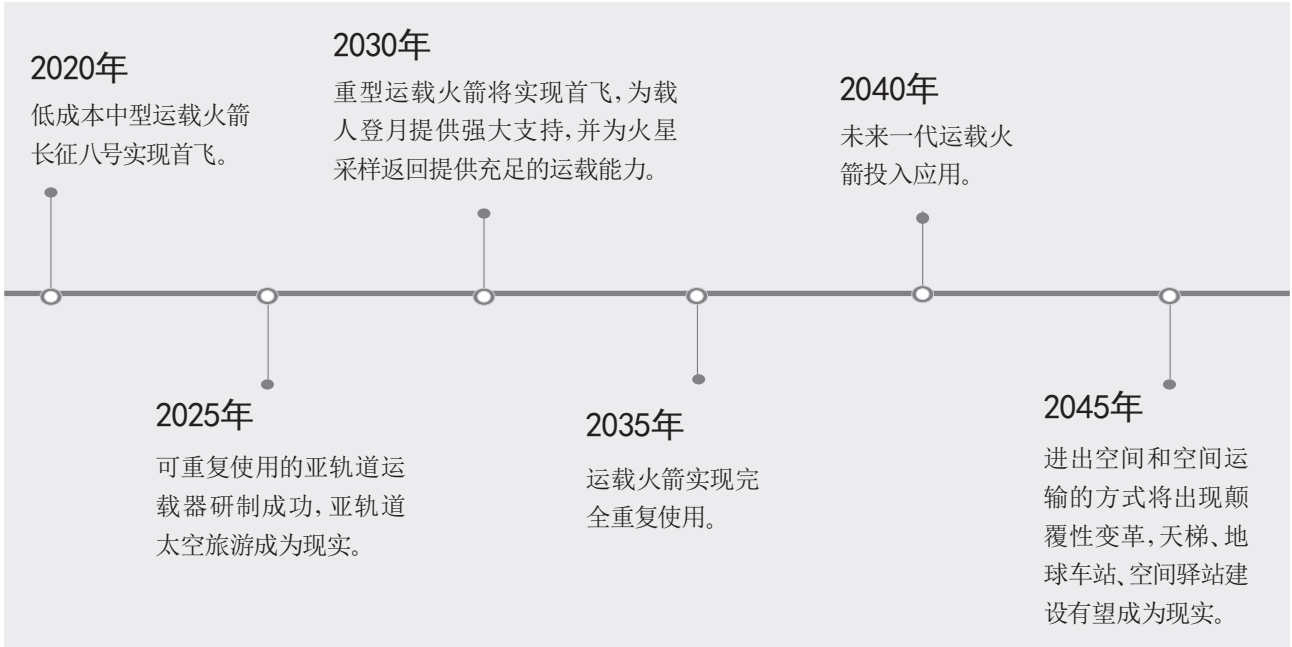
2020年
低成本中型运载火箭长征八号实现首飞。

2030年
重型运载火箭将实现首飞,为载人登月提供强大支持,并为火星采样返回提供充足的运载能力。

2040年
未来一代运载火箭投入应用。

2025年
可重复使用的亚轨道运载器研制成功,亚轨道太空旅游成为现实。

2035年
运载火箭实现完全重复使用。

2045年
进出空间和空间运输的方式将出现颠覆性变革,天梯、地球车站、空间驿站建设有望成为现实。